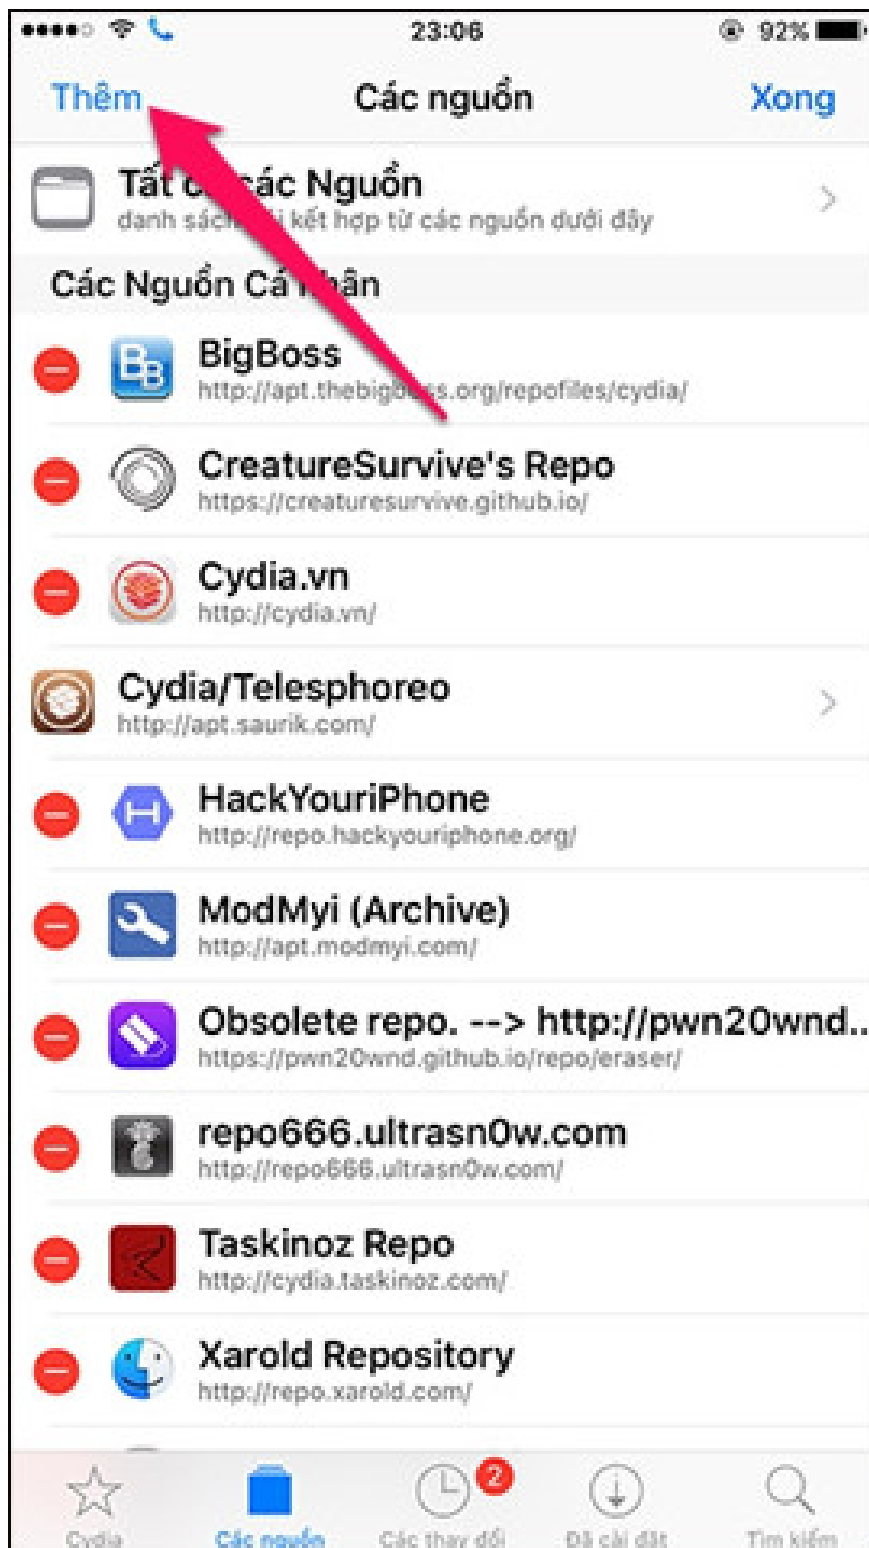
23:06 92%

Thêm Các nguồn Xong

Tất c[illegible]ác Nguồn
danh sác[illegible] kết hợp từ các nguồn dưới đây

Các Nguồn Cá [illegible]hân

BigBoss
http://apt.thebig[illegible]s.org/repofiles/cydia/

CreatureSurvive's Repo
https://creaturesurvive.github.io/

Cydia.vn
http://cydia.vn/

Cydia/Telesphoreo
http://apt.saurik.com/

HackYouriPhone
http://repo.hackyouriphone.org/

ModMyi (Archive)
http://apt.modmyi.com/

Obsolete repo. --> http://pwn20wnd..
https://pwn20wnd.github.io/repo/eraser/

repo666.ultrasn0w.com
http://repo666.ultrasn0w.com/

Taskinoz Repo
http://cydia.taskinoz.com/

Xarold Repository
http://repo.xarold.com/

Cydia Các nguồn 2 Các thay đổi Đã cài đặt Tìm kiếm